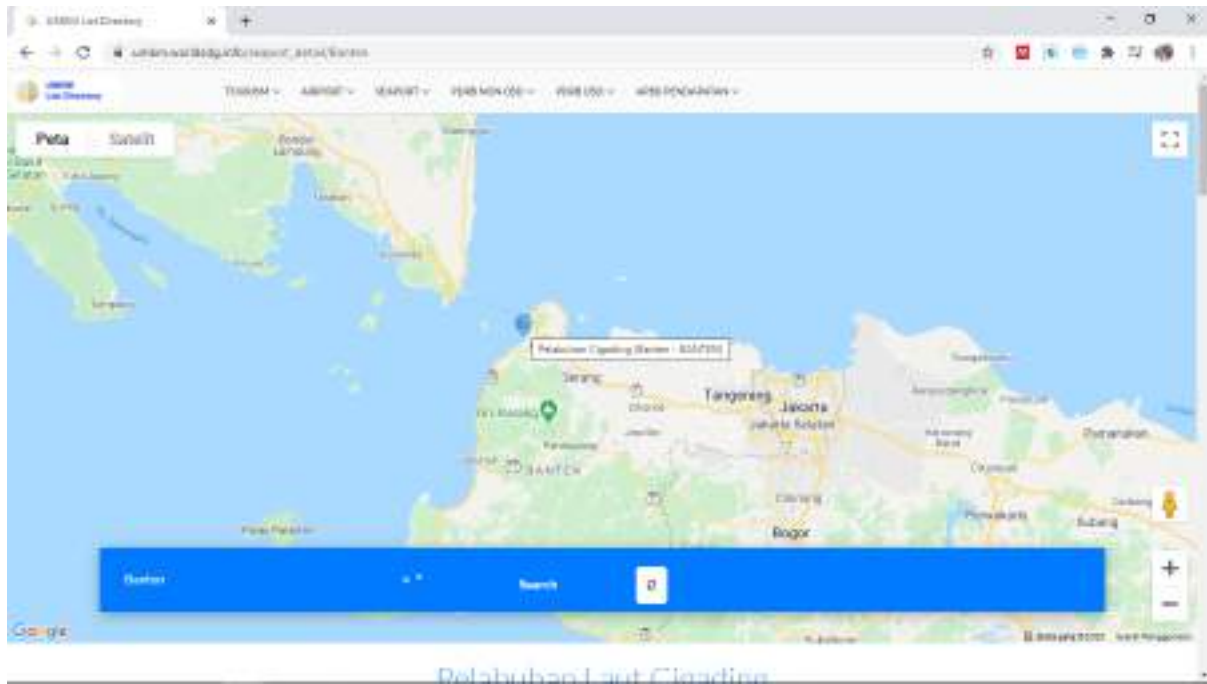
SIMBA Laut Directory
TERMINAL AIRPORT SEAPORT PERSEROAN PERSEROAN AREA PENDARATAN
Peta Satelit
Serang
Tangerang
Jakarta
Jakarta Selatan
BANTEN
Bogor
Purwakarta
Subang
Pelabuhan Cigading Banten - BANTEN
Banten
Search
Google
Pelabuhan Laut Cigading